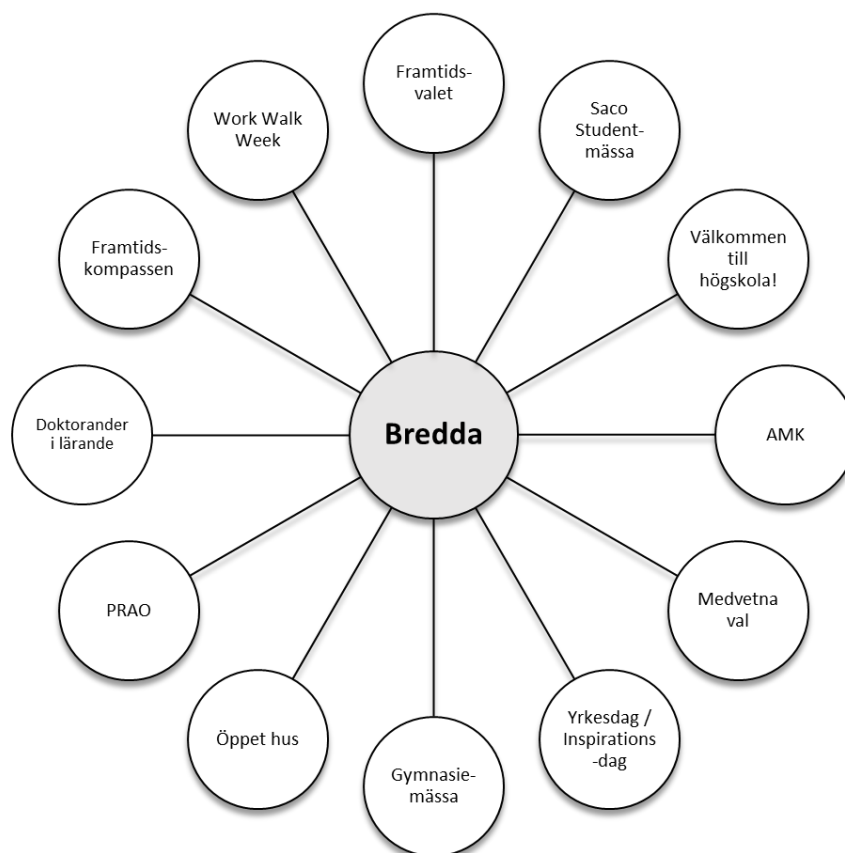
Bredda

Framtidsvalet

Saco Studentmässa

Välkommen till högskola!

AMK

Medvetna val

Yrkesdag / Inspirations-dag

Gymnasiemässa

Öppet hus

PRAO

Doktorander i lärande

Framtidskompassen

Work Walk Week